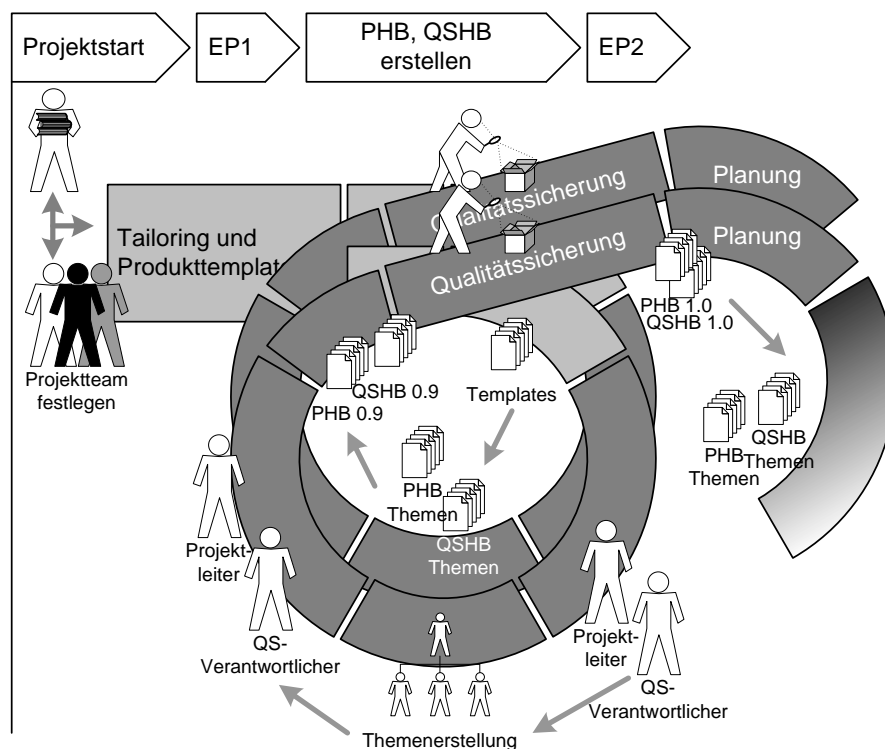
Projektstart

EP1

PHB, QSHB erstellen

EP2

Planung

Planung

Qualitätssicherung

Qualitätssicherung

Tailoring und Produkttemplat

PHB 1.0
QSHB 1.0

QSHB 0.9
PHB 0.9

Templates

PHB Themen

QSHB Themen

PHB Themen

QSHB Themen

Projektteam festlegen

Projektleiter

QS-Verantwortlicher

Projektleiter

QS-Verantwortlicher

Themenerstellung